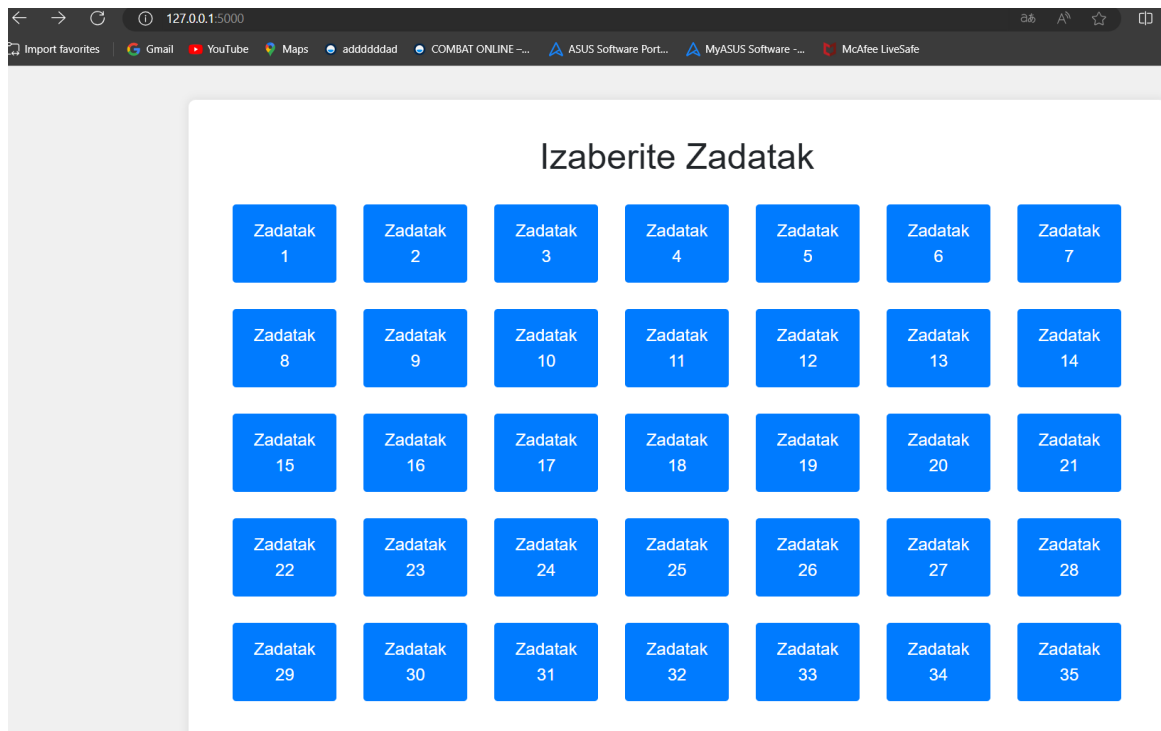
127.0.0.1:5000

Import favorites | Gmail | YouTube | Maps | adddddddad | COMBAT ONLINE –... | ASUS Software Port... | MyASUS Software -... | McAfee LiveSafe

Izaberite Zadatak

Zadatak 1
Zadatak 2
Zadatak 3
Zadatak 4
Zadatak 5
Zadatak 6
Zadatak 7
Zadatak 8
Zadatak 9
Zadatak 10
Zadatak 11
Zadatak 12
Zadatak 13
Zadatak 14
Zadatak 15
Zadatak 16
Zadatak 17
Zadatak 18
Zadatak 19
Zadatak 20
Zadatak 21
Zadatak 22
Zadatak 23
Zadatak 24
Zadatak 25
Zadatak 26
Zadatak 27
Zadatak 28
Zadatak 29
Zadatak 30
Zadatak 31
Zadatak 32
Zadatak 33
Zadatak 34
Zadatak 35